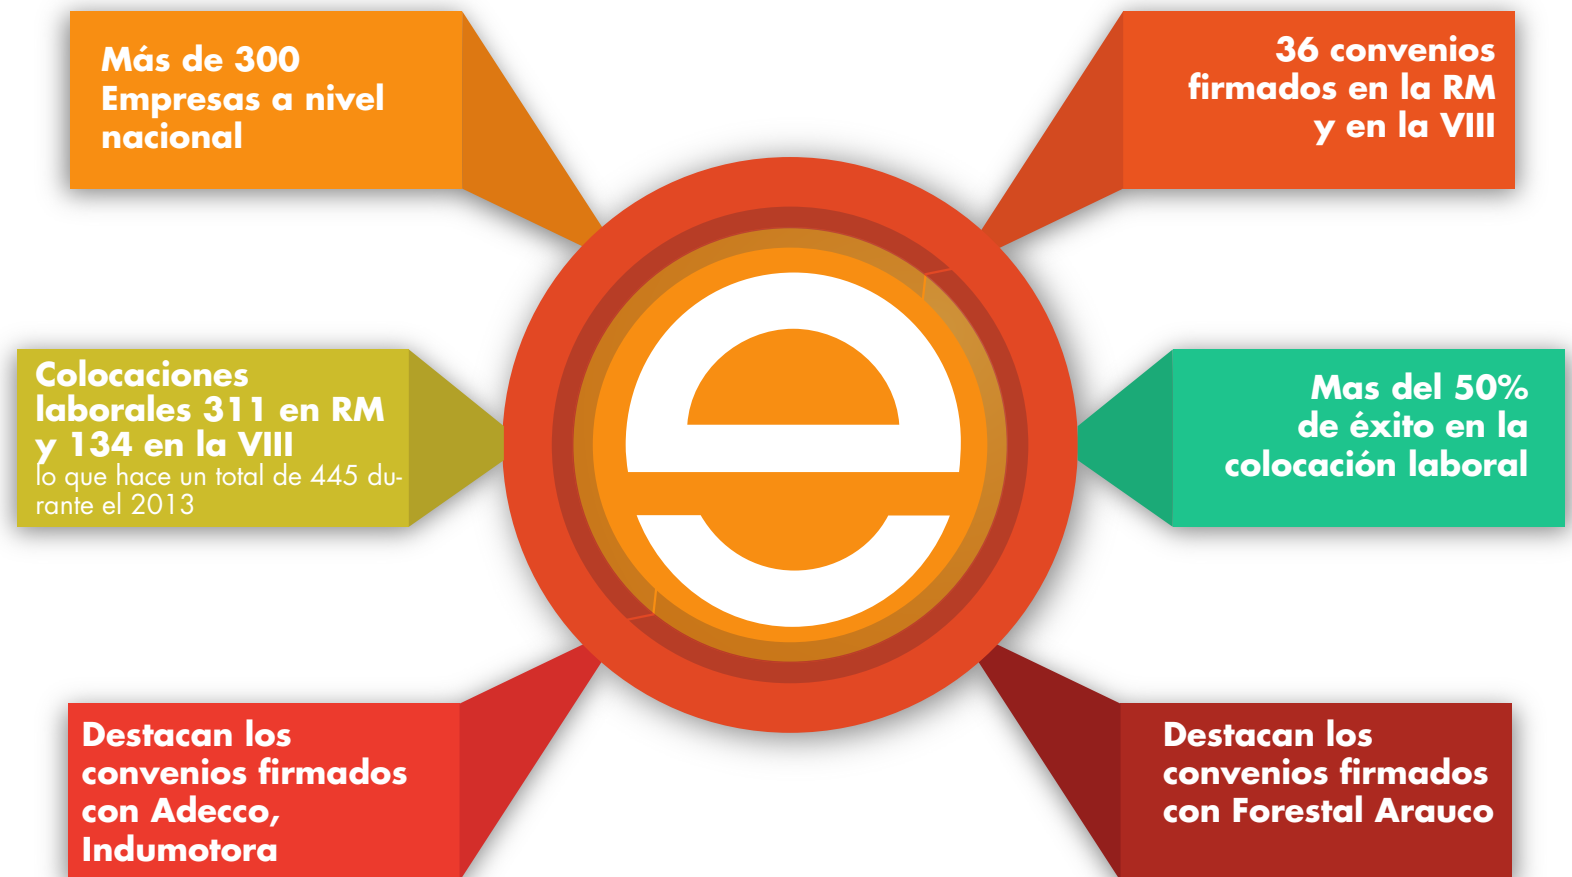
Más de 300 Empresas a nivel nacional

36 convenios firmados en la RM y en la VIII

Colocaciones laborales 311 en RM y 134 en la VIII lo que hace un total de 445 durante el 2013

Mas del 50% de éxito en la colocación laboral

Destacan los convenios firmados con Adecco, Indumotora

Destacan los convenios firmados con Forestal Arauco